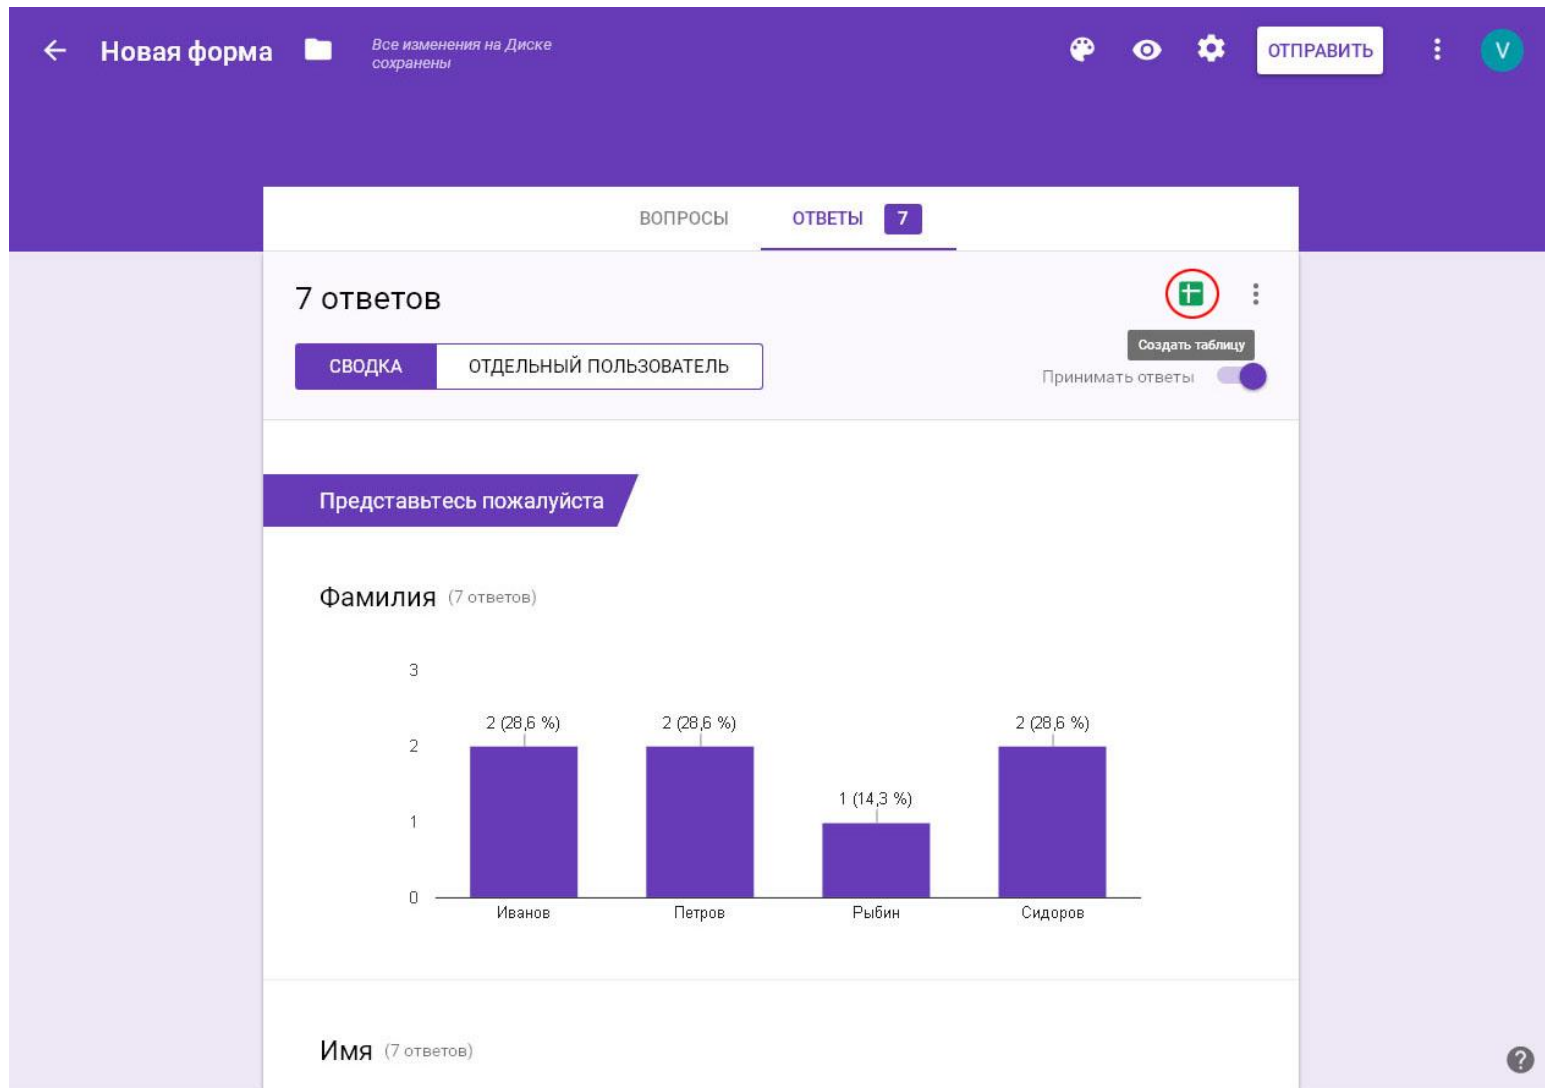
Новая форма

Все изменения на Диске сохранены

ОТПРАВИТЬ

V

ВОПРОСЫ

ОТВЕТЫ 7

7 ответов

Создать таблицу

СВОДКА

ОТДЕЛЬНЫЙ ПОЛЬЗОВАТЕЛЬ

Принимать ответы

Представьтесь пожалуйста

Фамилия (7 ответов)

3
2
1
0

2 (28,6 %)
2 (28,6 %)
1 (14,3 %)
2 (28,6 %)

Иванов
Петров
Рыбин
Сидоров

Имя (7 ответов)

?